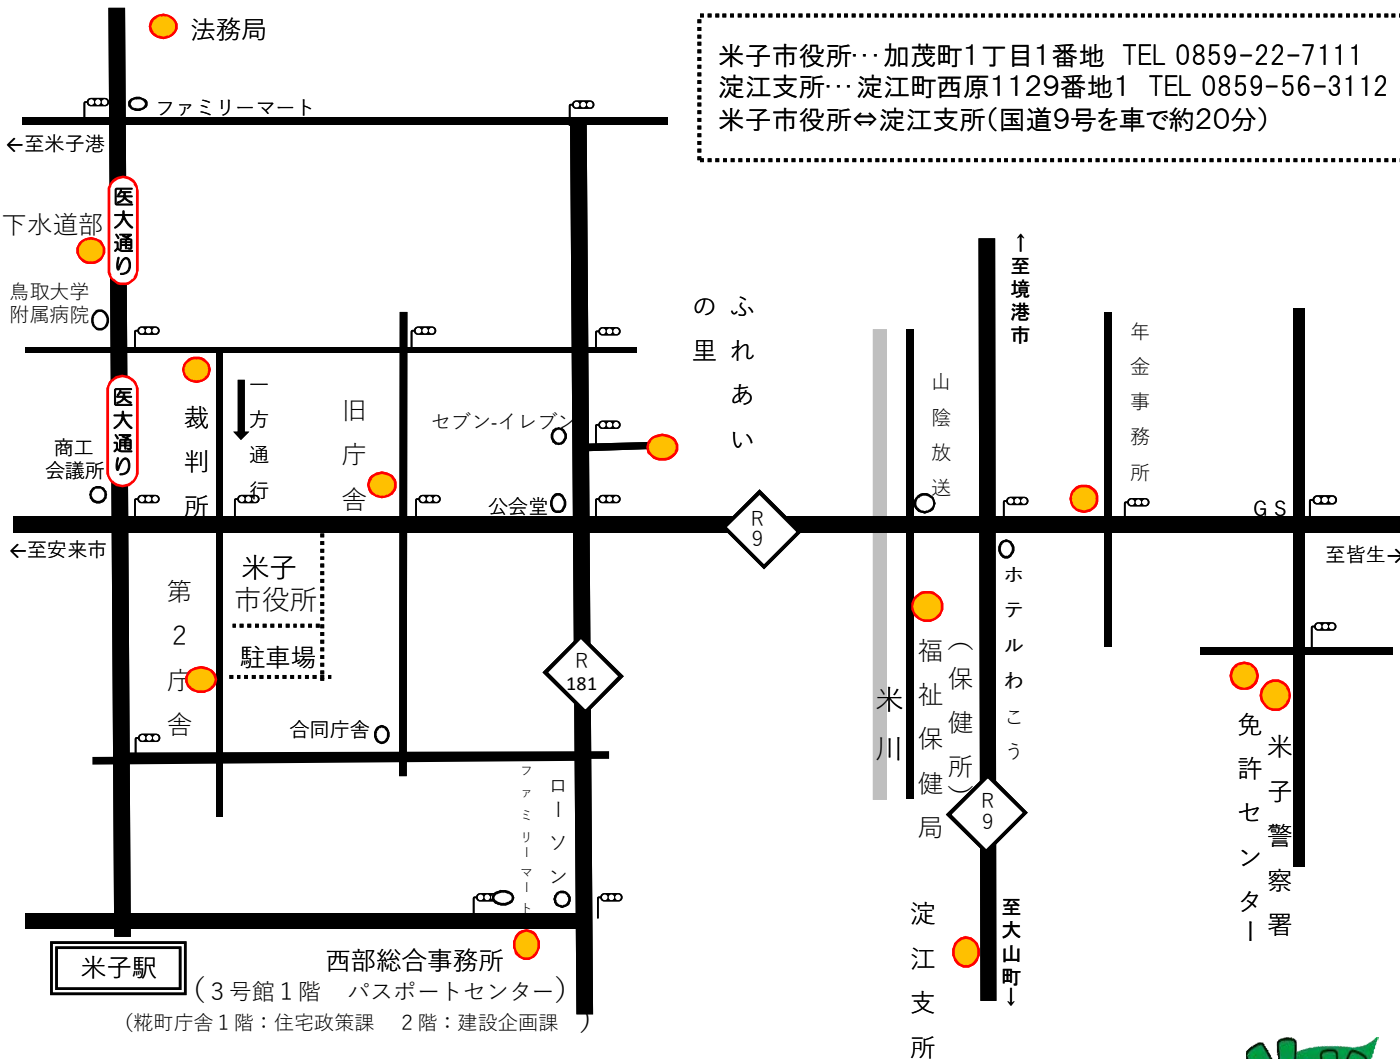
法務局

米子市役所…加茂町1丁目1番地 TEL 0859-22-7111
淀江支所…淀江町西原1129番地1 TEL 0859-56-3112
米子市役所⇔淀江支所（国道9号を車で約20分）

ファミリーマート
←至米子港
医大通り
下水道部
鳥取大学附属病院
医大通り
商工会議所
裁判所
一方通行
旧庁舎
セブン-イレブン
ふれあいの里
公会堂
R 9
←至安来市
第2庁舎
米子市役所
駐車場
R 181
合同庁舎
ファミリーマート
ローソン
米子駅
西部総合事務所
（３号館１階 パスポートセンター）
（糀町庁舎１階：住宅政策課 ２階：建設企画課）
山陰放送
↑至境港市
年金事務所
GS
至皆生→
ホテルわこう
米川
福祉保健局（保健所）
R 9
至大山町↓
淀江支所
免許センター
米子警察署